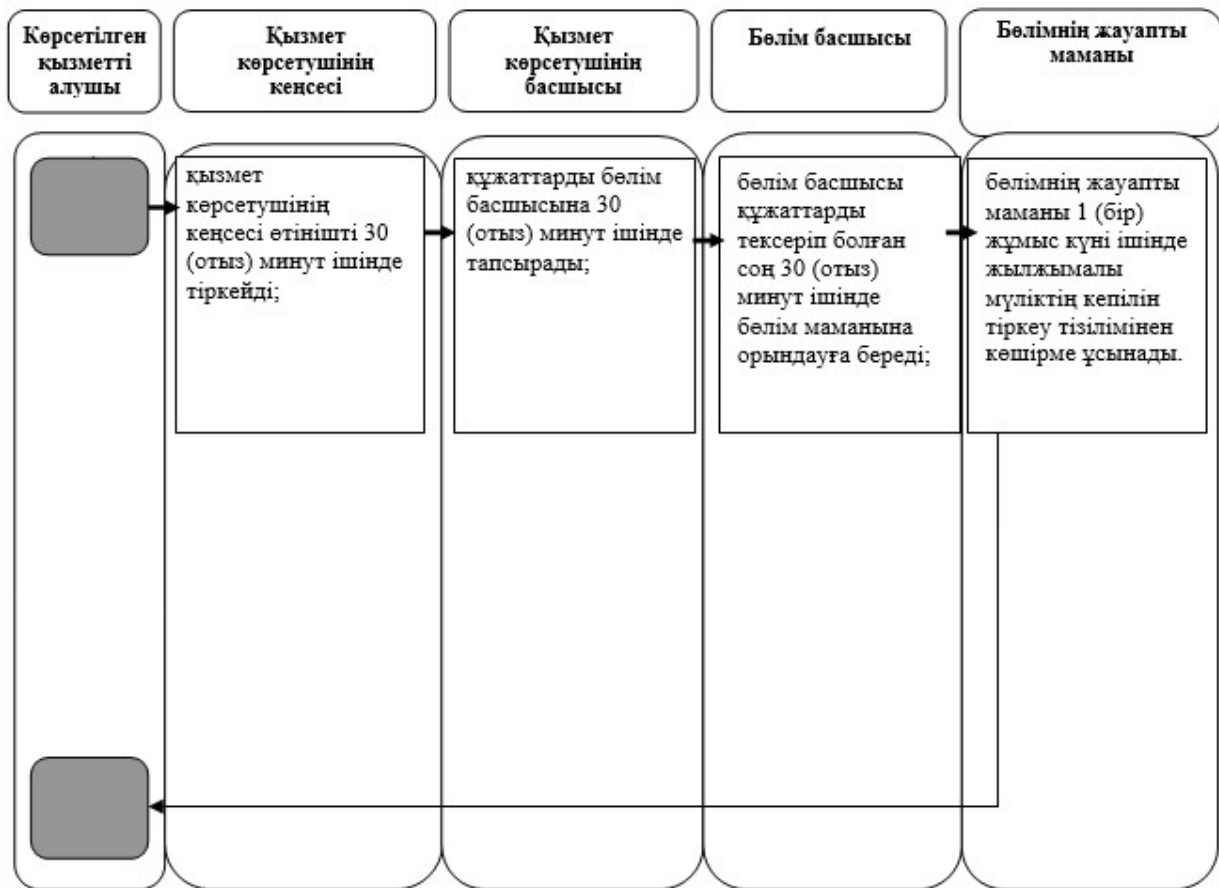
Көрсетілген қызметті алушы

Қызмет көрсетушінің кеңсесі

Қызмет көрсетушінің басшысы

Бөлім басшысы

Бөлімнің жауапты маманы

қызмет көрсетушінің кеңсесі өтінішті 30 (отыз) минут ішінде тіркейді;

құжаттарды бөлім басшысына 30 (отыз) минут ішінде тапсырады;

бөлім басшысы құжаттарды тексеріп болған соң 30 (отыз) минут ішінде бөлім маманына орындауға береді;

бөлімнің жауапты маманы 1 (бір) жұмыс күні ішінде жылжымалы мүліктің кепілін тіркеу тізілімінен көшірме ұсынады.